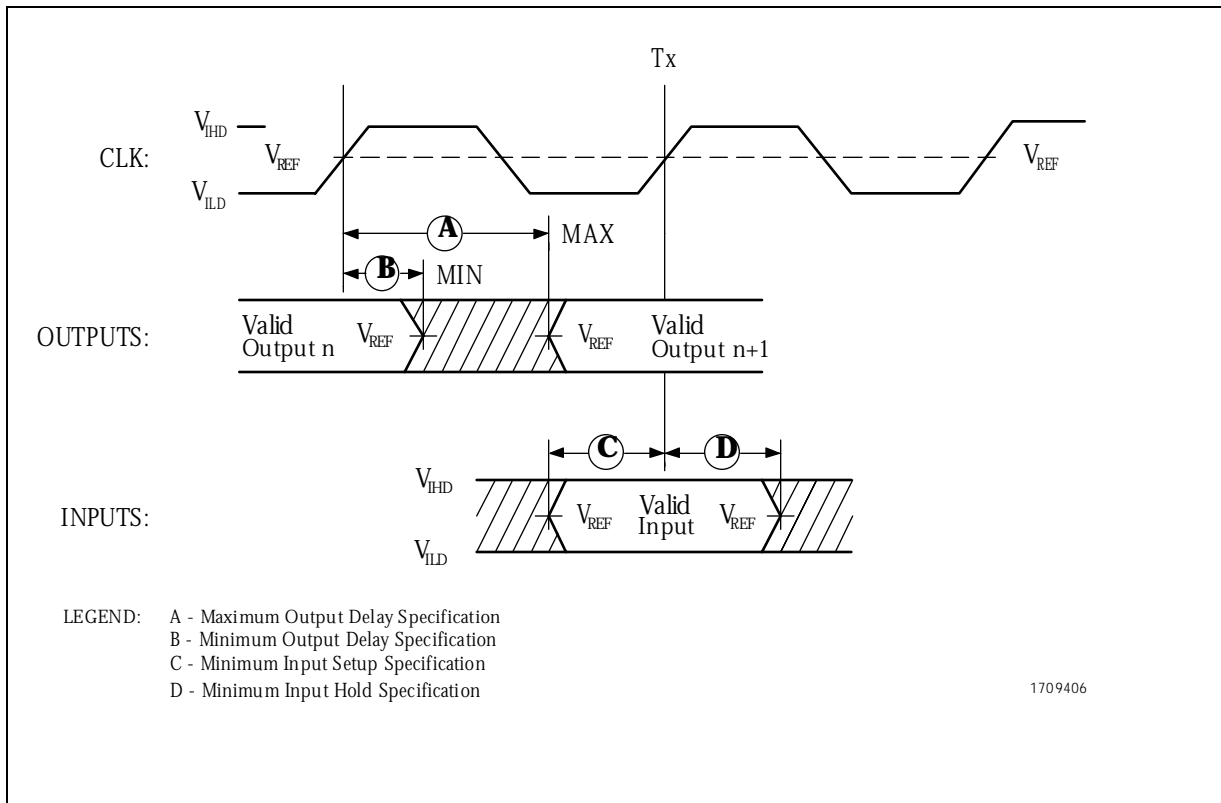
Tx

$V_{IHD}$

CLK:

$V_{REF}$

$V_{ILD}$

$V_{REF}$

A

MAX

B

MIN

OUTPUTS:

Valid Output n

$V_{REF}$

$V_{REF}$

Valid Output n+1

C

D

$V_{IHD}$

INPUTS:

$V_{REF}$

Valid Input

$V_{REF}$

$V_{ILD}$

LEGEND: A - Maximum Output Delay Specification
B - Minimum Output Delay Specification
C - Minimum Input Setup Specification
D - Minimum Input Hold Specification

1709406